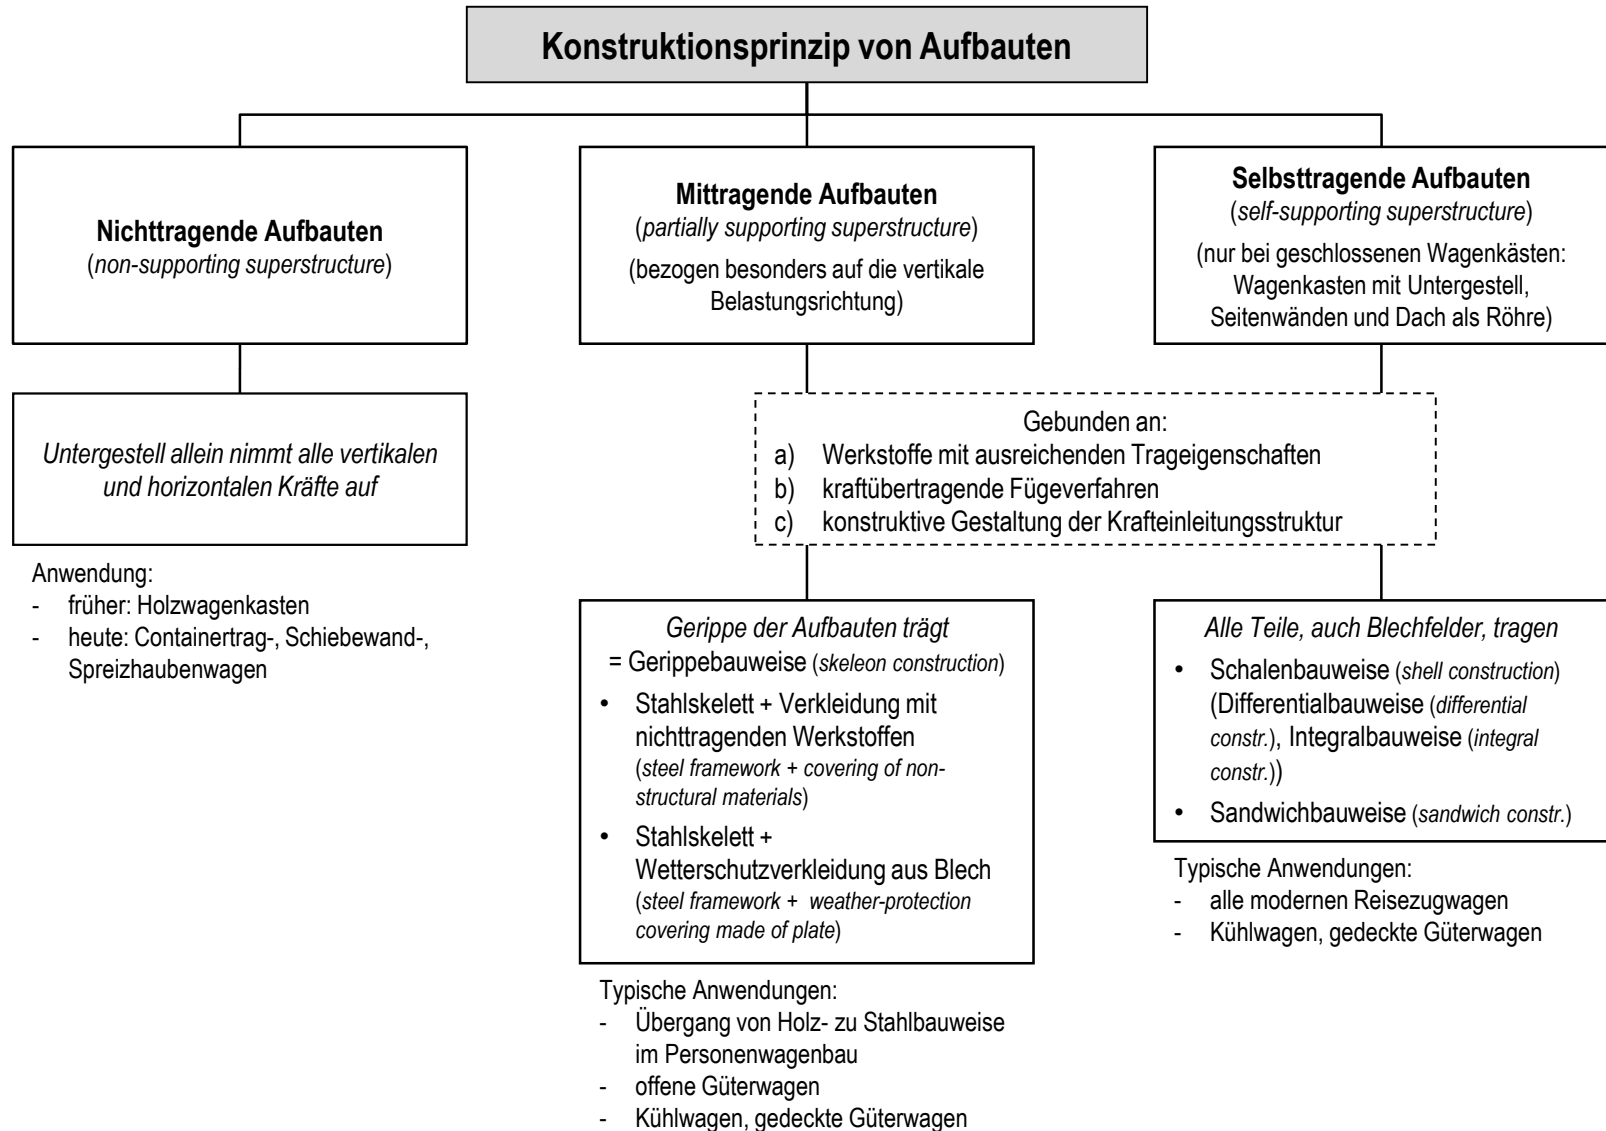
Konstruktionsprinzip von Aufbauten

Nichttragende Aufbauten
(non-supporting superstructure)

Untergestell allein nimmt alle vertikalen und horizontalen Kräfte auf

Anwendung:
- früher: Holzwagenkasten
- heute: Containertrag-, Schiebewand-, Spreizhaubenwagen

Mittragende Aufbauten
(partially supporting superstructure)
(bezogen besonders auf die vertikale Belastungsrichtung)

Selbsttragende Aufbauten
(self-supporting superstructure)
(nur bei geschlossenen Wagenkästen: Wagenkasten mit Untergestell, Seitenwänden und Dach als Röhre)

Gebunden an:
a) Werkstoffe mit ausreichenden Trageigenschaften
b) kraftübertragende Fügeverfahren
c) konstruktive Gestaltung der Krafteinleitungsstruktur

Gerippe der Aufbauten trägt
= Gerippebauweise (skeleon construction)
• Stahlskelett + Verkleidung mit nichttragenden Werkstoffen (steel framework + covering of non-structural materials)
• Stahlskelett + Wetterschutzverkleidung aus Blech (steel framework + weather-protection covering made of plate)

Typische Anwendungen:
- Übergang von Holz- zu Stahlbauweise im Personenwagenbau
- offene Güterwagen
- Kühlwagen, gedeckte Güterwagen

Alle Teile, auch Blechfelder, tragen
• Schalenbauweise (shell construction) (Differentialbauweise (differential constr.), Integralbauweise (integral constr.))
• Sandwichbauweise (sandwich constr.)

Typische Anwendungen:
- alle modernen Reisezugwagen
- Kühlwagen, gedeckte Güterwagen